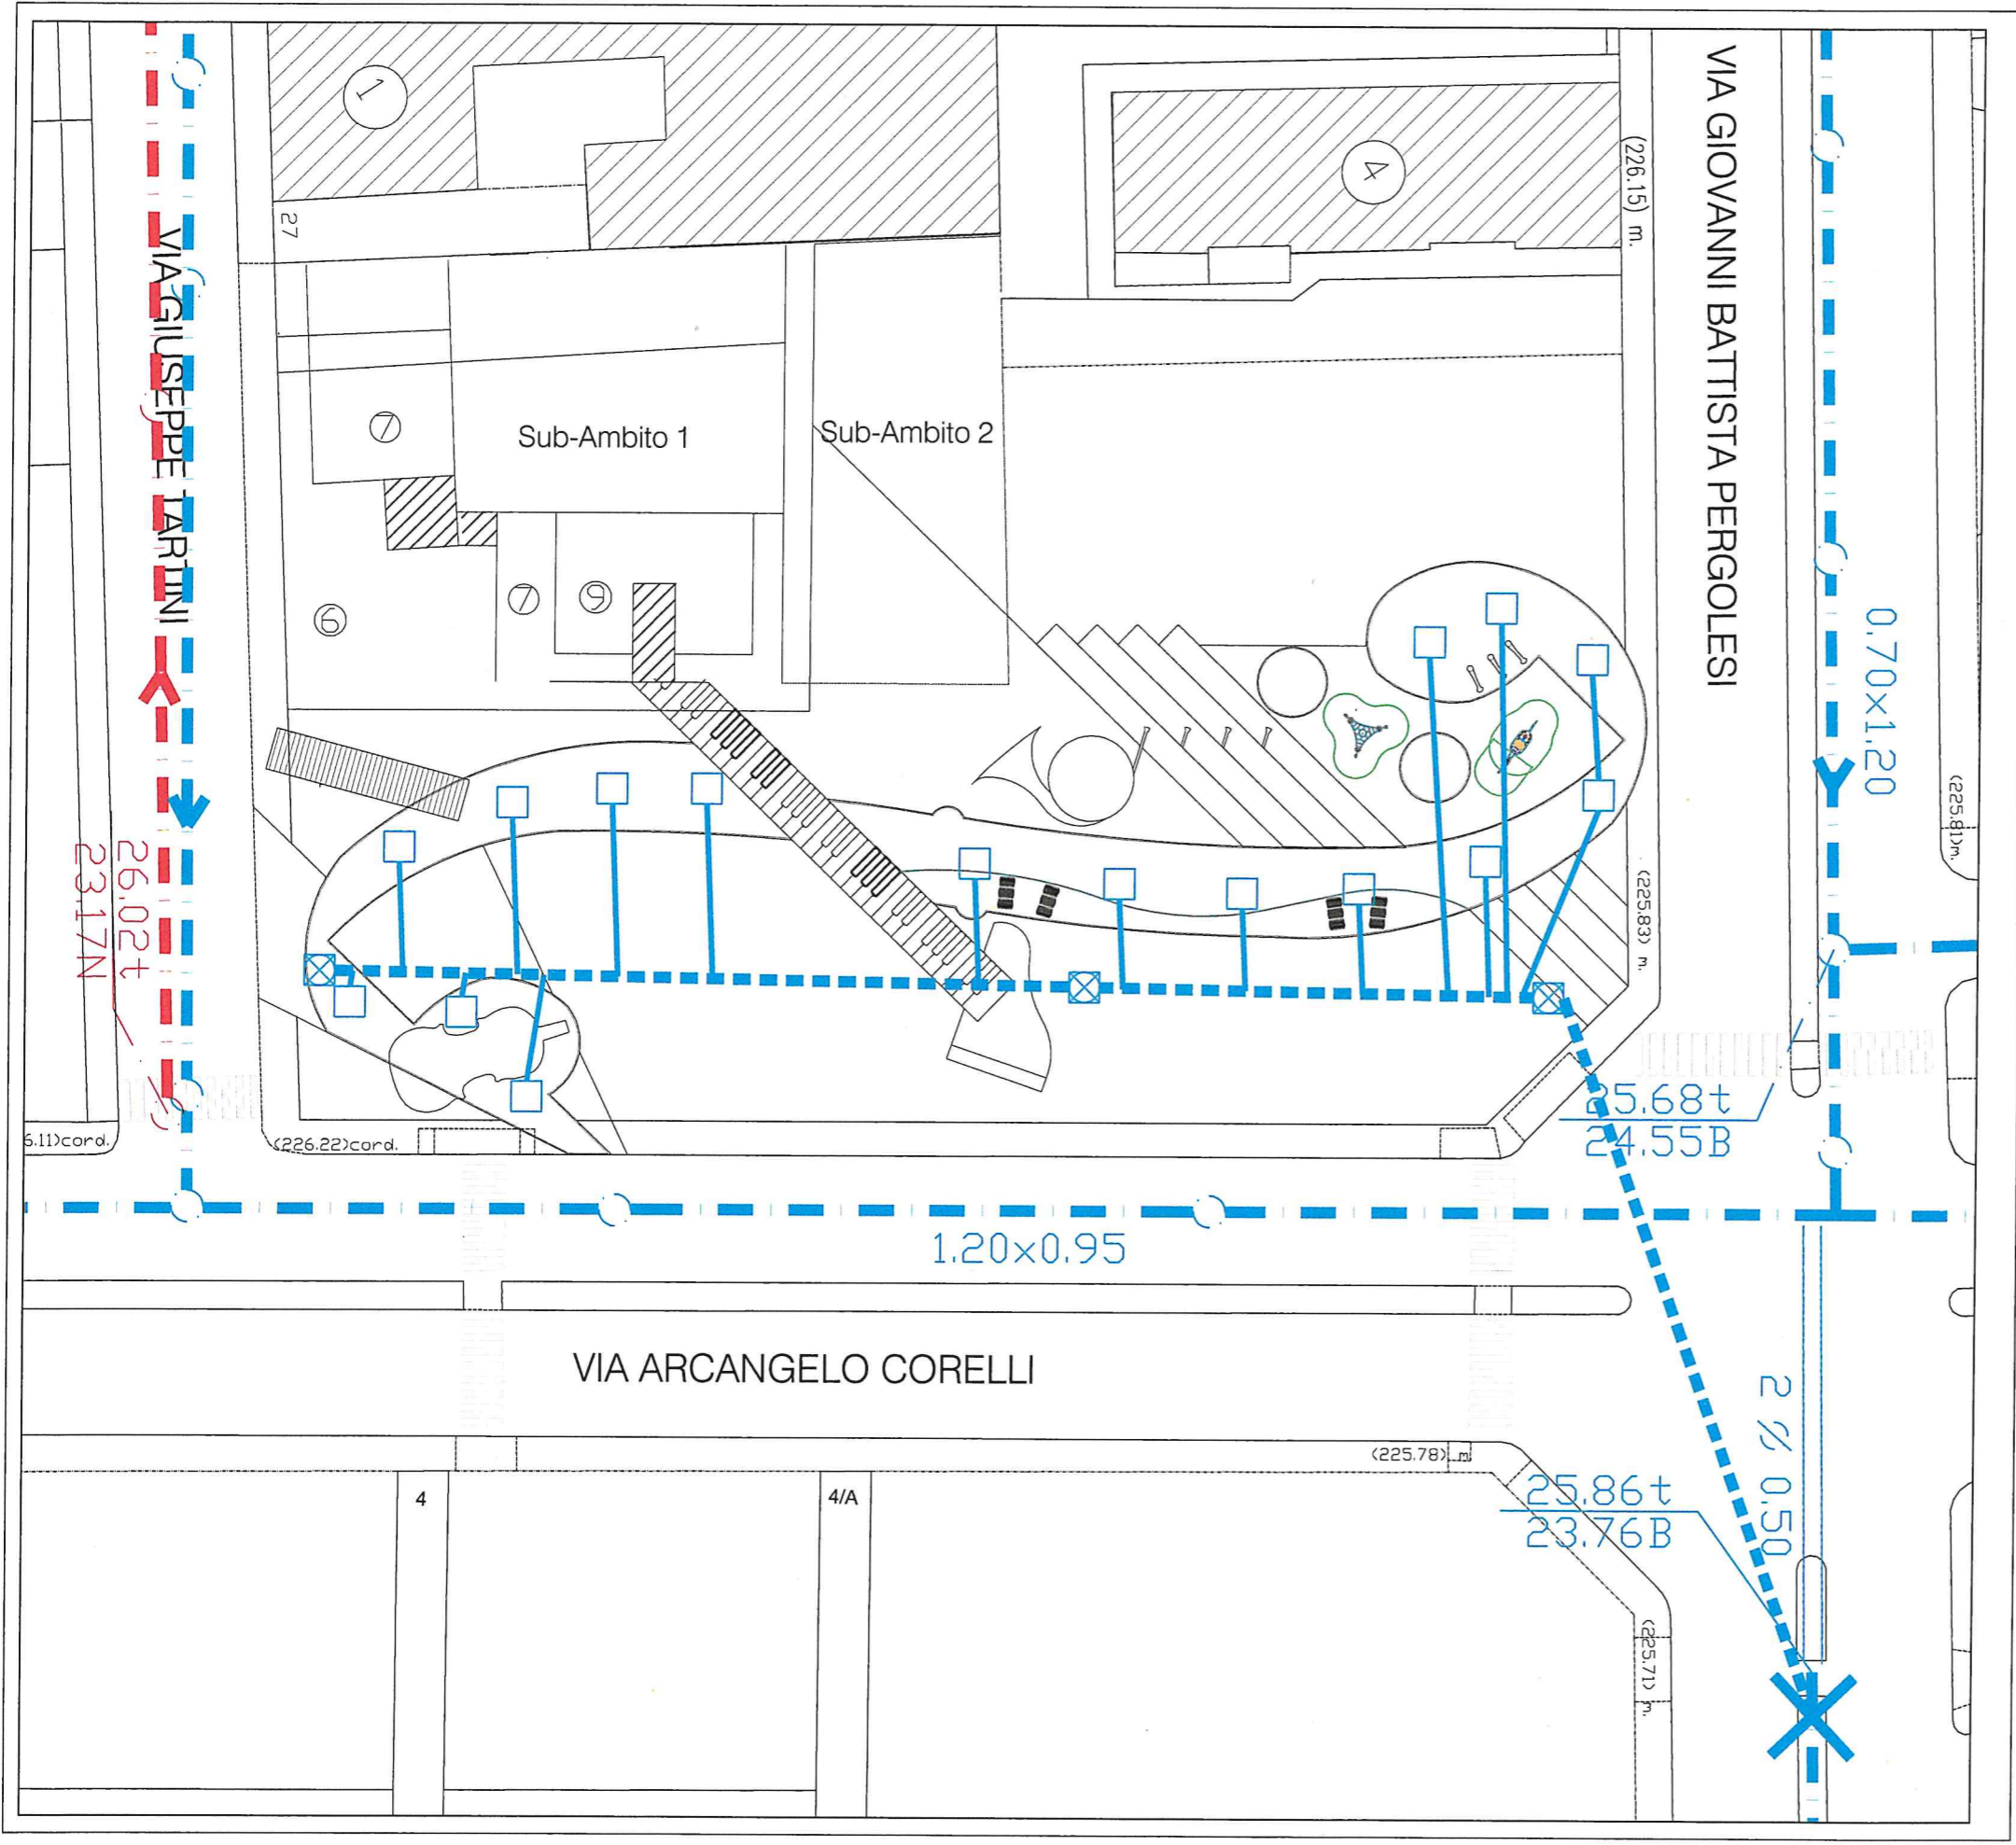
1

4

27

(226.15) m.

VIA GIOVANNI BATTISTA PERGOLESI

VIA GIUSEPPE TARTINI

7

Sub-Ambito 1

Sub-Ambito 2

7

9

6

0.70×1.20

(225.81)m.

26.02t
23.17N

(225.83) m.

25.68t
24.55B

6.11)cord.

(226.22)cord.

1.20×0.95

VIA ARCANGELO CORELLI

2 % 0.50

(225.78) m

4

4/A

25.86t
23.76B

(225.71) m.